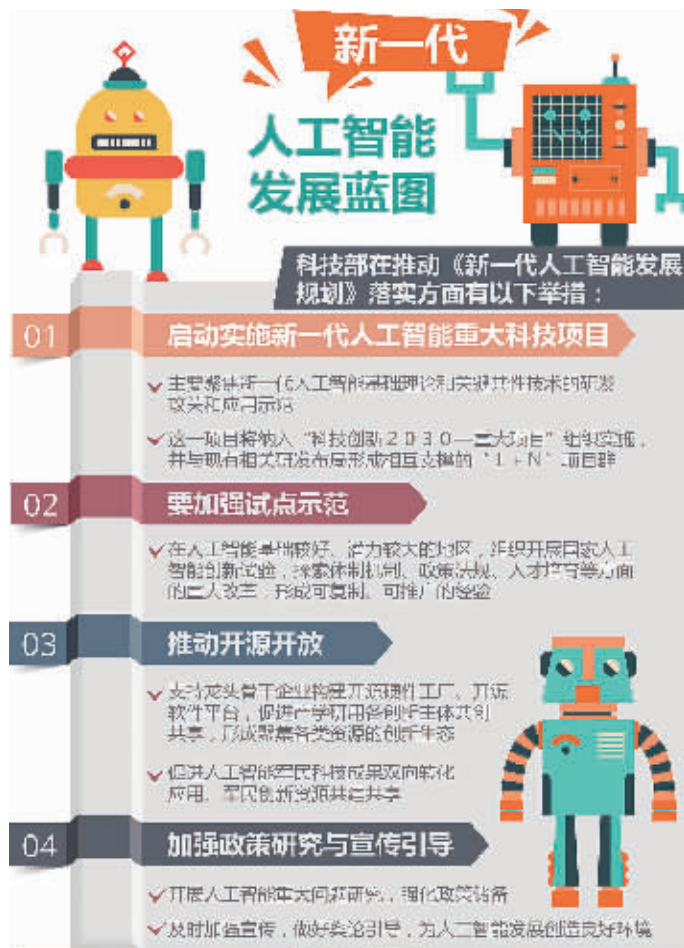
新一代

人工智能发展蓝图

科技部在推动《新一代人工智能发展规划》落实方面有以下举措：

01 启动实施新一代人工智能重大科技项目

主要聚焦新一代人工智能基础理论和关键共性技术的研发攻关和应用示范

这一项目将纳入"科技创新2030—重大项目"组织实施，并与现有相关研发布局形成相互支撑的"1+N"项目群

02 要加强试点示范

在人工智能基础较好、潜力较大的地区，组织开展国家人工智能创新试验，探索体制机制、政策法规、人才培育等方面的重大改革，形成可复制、可推广的经验

03 推动开源开放

支持龙头骨干企业构建开源硬件工厂、开源软件平台，促进产学研用各创新主体共创共享，形成聚集各类资源的创新生态

促进人工智能军民科技成果双向转化应用、军民创新资源共建共享

04 加强政策研究与宣传引导

开展人工智能重大问题研究，强化政策储备

及时加强宣传，做好舆论引导，为人工智能发展创造良好环境